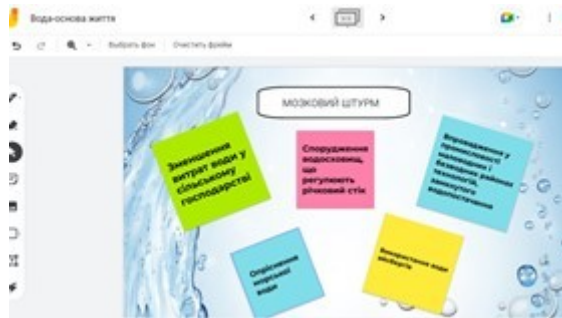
Вода-основа життя

Выбрать фон   Очистить фрейм

МОЗКОВИЙ ШТУРМ

Зменшення витрат води у сільському господарстві

Спорудження водосховищ, що регулюють річковий стік

Впровадження у промисловості маловодних і безводних видів технологій, замкнутого водопостачання

Опріснення морської води

Використання води айсбергів